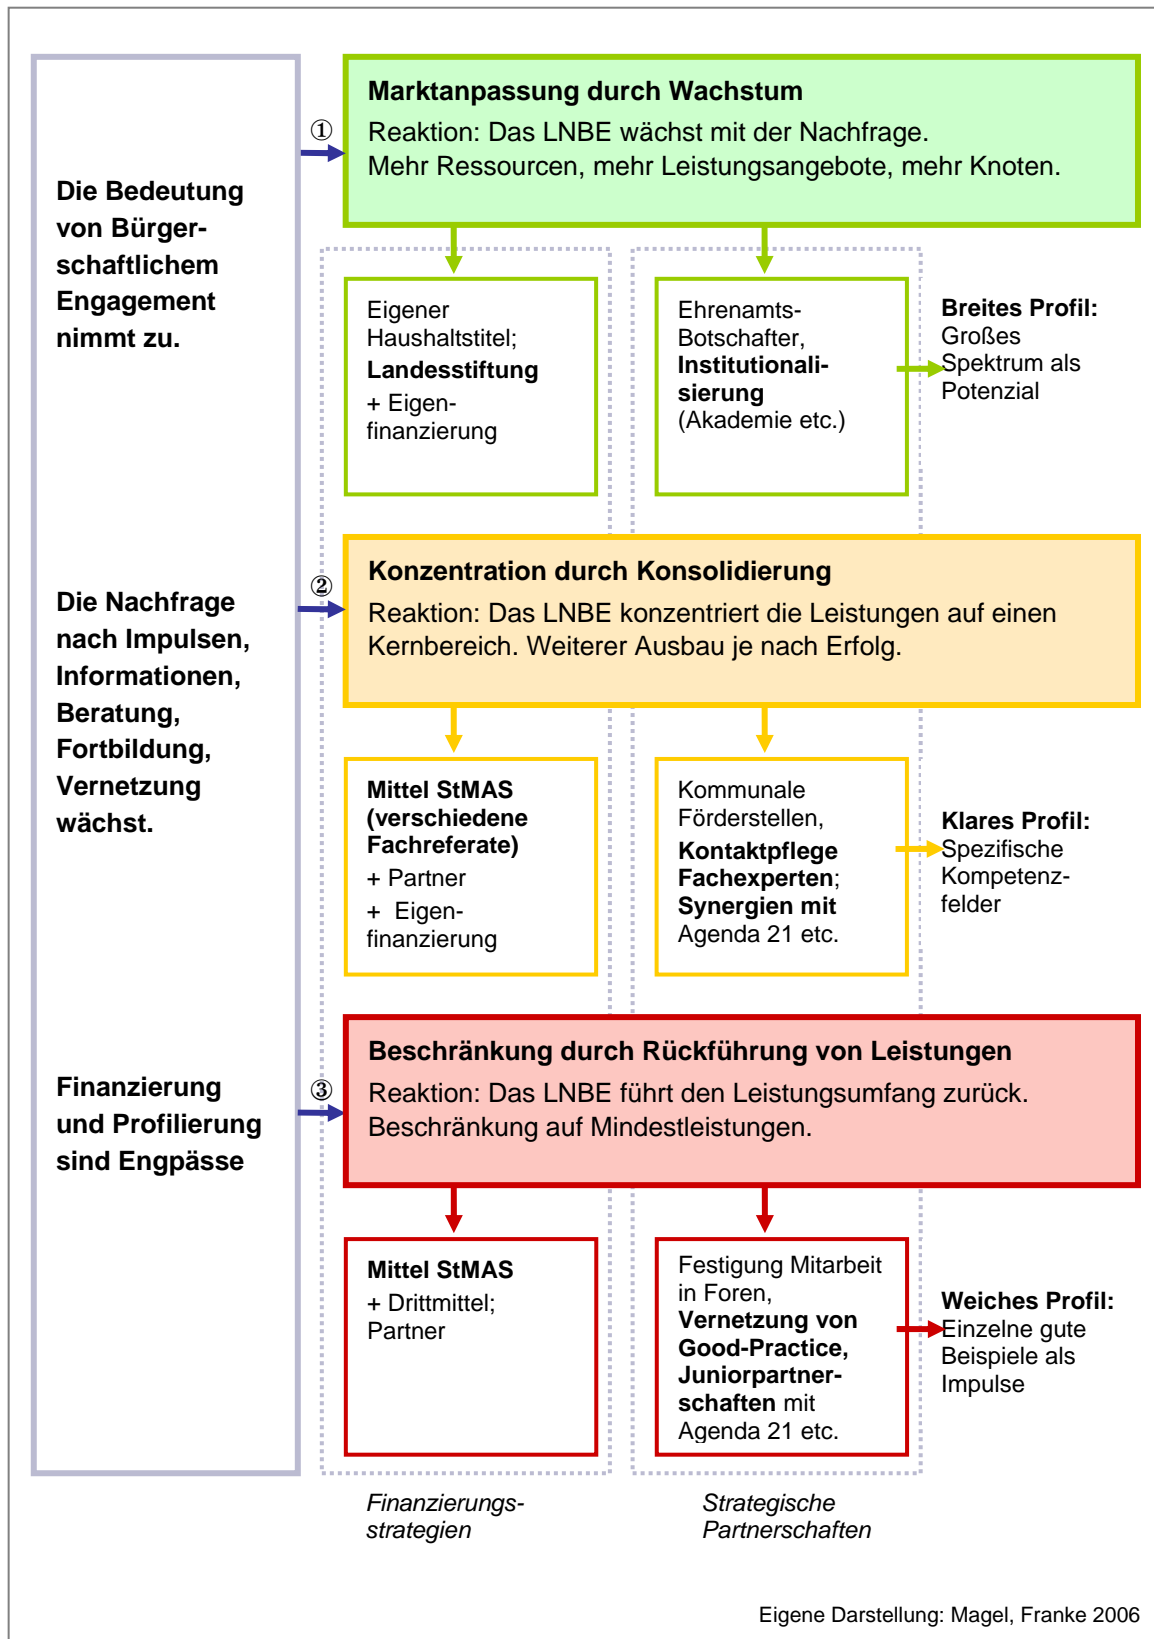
Die Bedeutung von Bürgerschaftlichem Engagement nimmt zu.

Die Nachfrage nach Impulsen, Informationen, Beratung, Fortbildung, Vernetzung wächst.

Finanzierung und Profilierung sind Engpässe

①

Marktanpassung durch Wachstum
Reaktion: Das LNBE wächst mit der Nachfrage.
Mehr Ressourcen, mehr Leistungsangebote, mehr Knoten.

Eigener Haushaltstitel; **Landesstiftung** + Eigenfinanzierung

Ehrenamts-Botschafter, **Institutionalisierung** (Akademie etc.)

**Breites Profil:** Großes Spektrum als Potenzial

②

Konzentration durch Konsolidierung
Reaktion: Das LNBE konzentriert die Leistungen auf einen Kernbereich. Weiterer Ausbau je nach Erfolg.

**Mittel StMAS (verschiedene Fachreferate)** + Partner + Eigenfinanzierung

Kommunale Förderstellen, **Kontaktpflege Fachexperten**; **Synergien mit** Agenda 21 etc.

**Klares Profil:** Spezifische Kompetenzfelder

③

Beschränkung durch Rückführung von Leistungen
Reaktion: Das LNBE führt den Leistungsumfang zurück.
Beschränkung auf Mindestleistungen.

**Mittel StMAS** + Drittmittel; Partner

Festigung Mitarbeit in Foren, **Vernetzung von Good-Practice, Juniorpartnerschaften** mit Agenda 21 etc.

**Weiches Profil:** Einzelne gute Beispiele als Impulse

*Finanzierungsstrategien*

*Strategische Partnerschaften*

Eigene Darstellung: Magel, Franke 2006